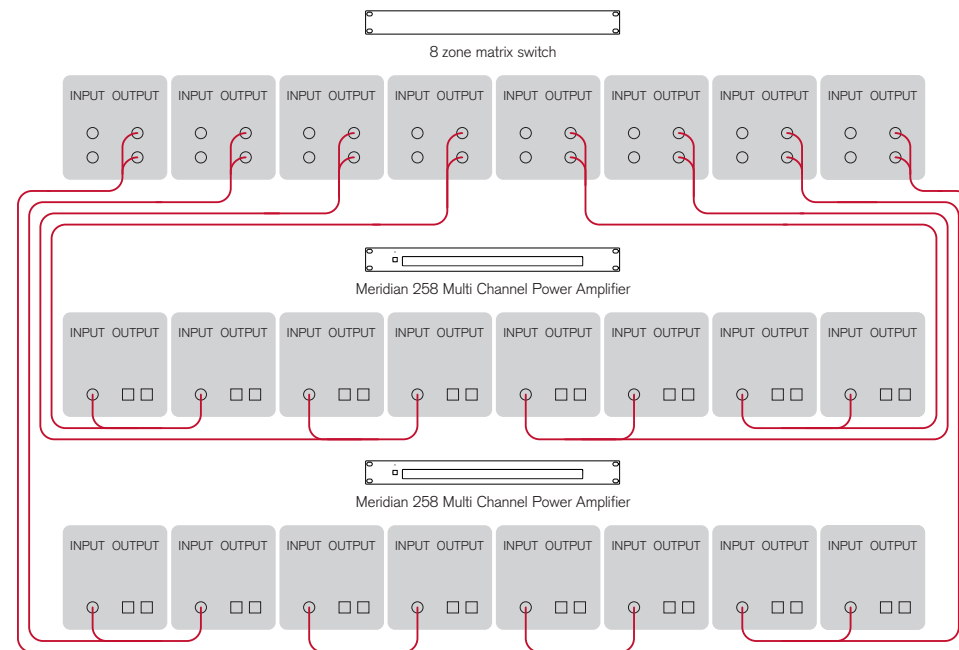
8 zone matrix switch

INPUT OUTPUT INPUT OUTPUT INPUT OUTPUT INPUT OUTPUT INPUT OUTPUT INPUT OUTPUT INPUT OUTPUT INPUT OUTPUT

Meridian 258 Multi Channel Power Amplifier

INPUT OUTPUT INPUT OUTPUT INPUT OUTPUT INPUT OUTPUT INPUT OUTPUT INPUT OUTPUT INPUT OUTPUT INPUT OUTPUT

Meridian 258 Multi Channel Power Amplifier

INPUT OUTPUT INPUT OUTPUT INPUT OUTPUT INPUT OUTPUT INPUT OUTPUT INPUT OUTPUT INPUT OUTPUT INPUT OUTPUT